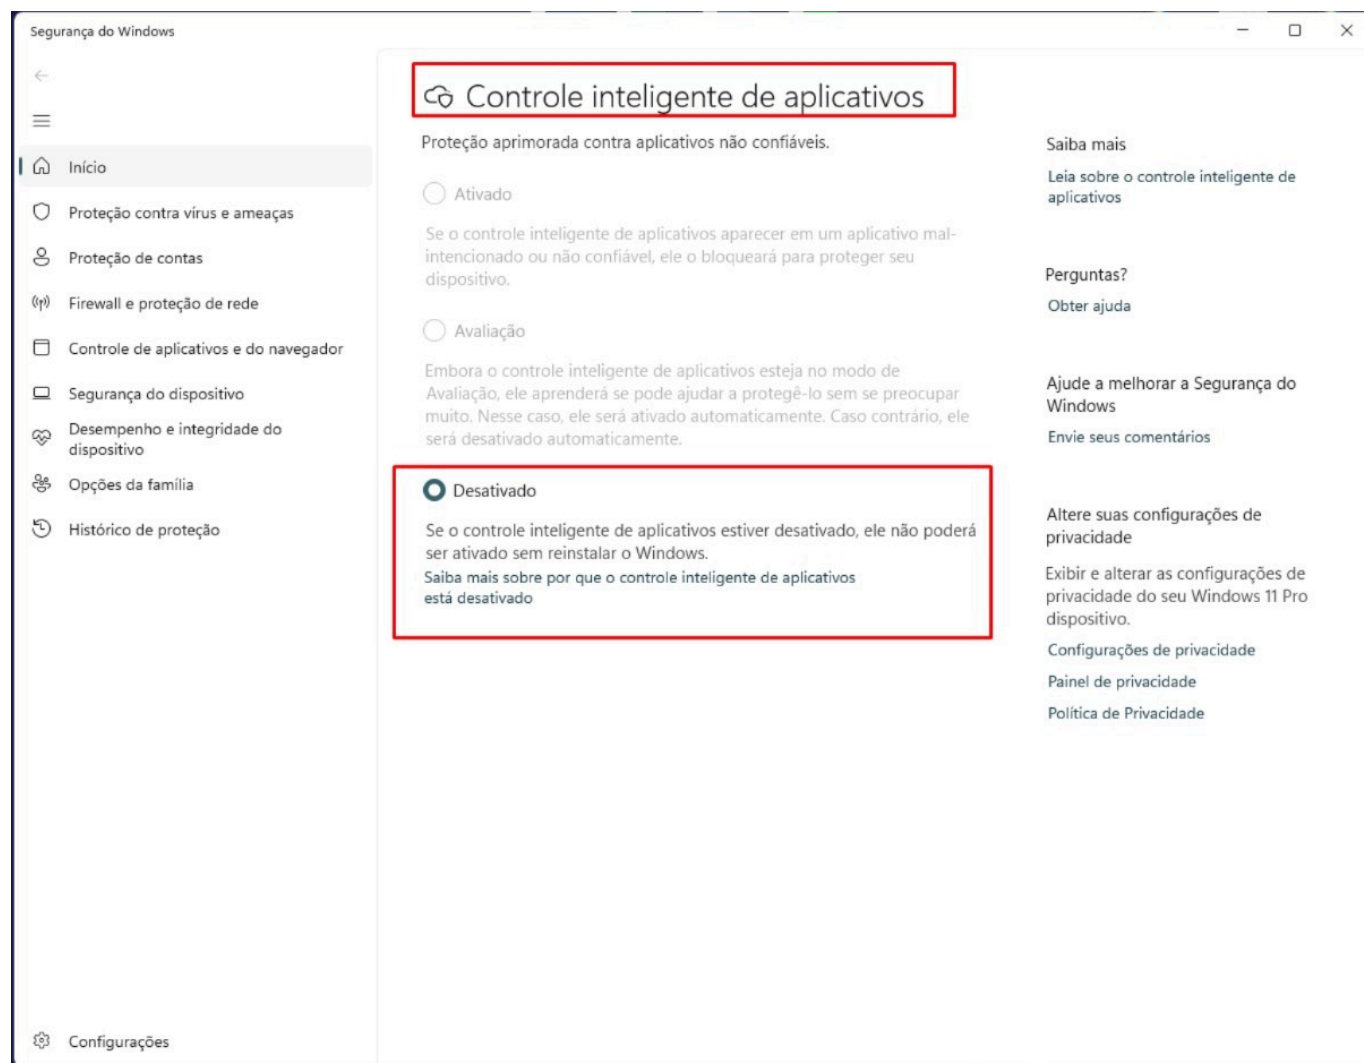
Segurança do Windows

Início

Proteção contra vírus e ameaças

Proteção de contas

Firewall e proteção de rede

Controle de aplicativos e do navegador

Segurança do dispositivo

Desempenho e integridade do dispositivo

Opções da família

Histórico de proteção

Configurações

Controle inteligente de aplicativos

Proteção aprimorada contra aplicativos não confiáveis.

Ativado

Se o controle inteligente de aplicativos aparecer em um aplicativo malintencionado ou não confiável, ele o bloqueará para proteger seu dispositivo.

Avaliação

Embora o controle inteligente de aplicativos esteja no modo de Avaliação, ele aprenderá se pode ajudar a protegê-lo sem se preocupar muito. Nesse caso, ele será ativado automaticamente. Caso contrário, ele será desativado automaticamente.

Desativado

Se o controle inteligente de aplicativos estiver desativado, ele não poderá ser ativado sem reinstalar o Windows.

Saiba mais sobre por que o controle inteligente de aplicativos está desativado

Saiba mais

Leia sobre o controle inteligente de aplicativos

Perguntas?

Obter ajuda

Ajude a melhorar a Segurança do Windows

Envie seus comentários

Altere suas configurações de privacidade

Exibir e alterar as configurações de privacidade do seu Windows 11 Pro dispositivo.

Configurações de privacidade

Painel de privacidade

Política de Privacidade